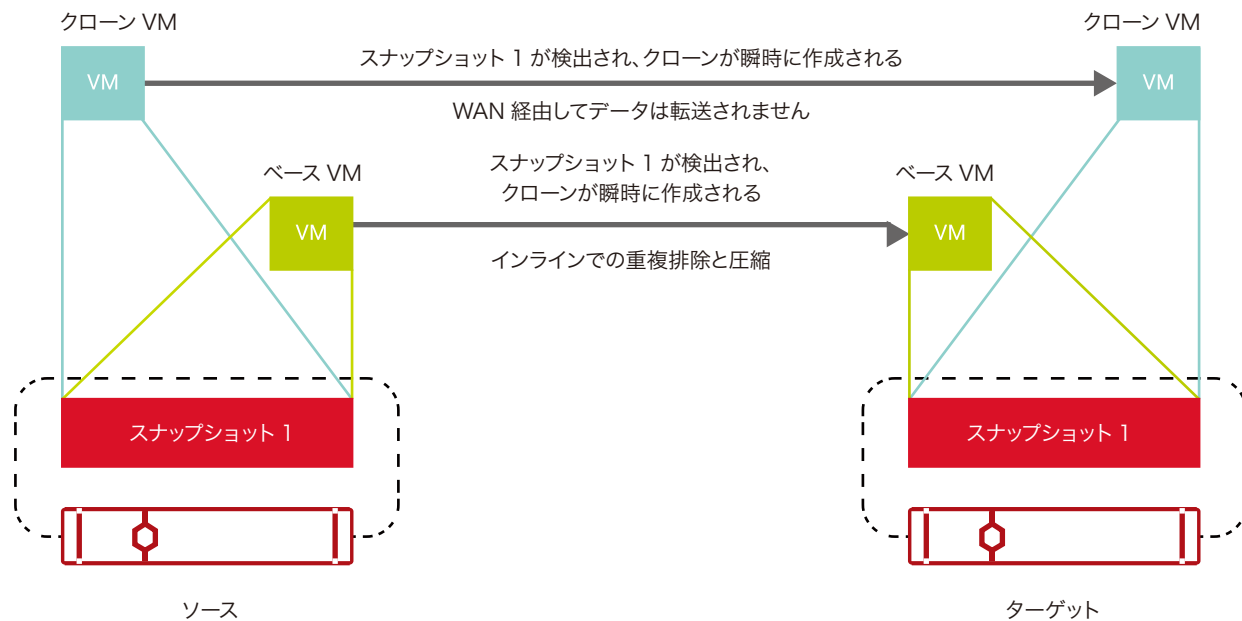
クローン VM

VM

クローン VM

VM

スナップショット 1 が検出され、クローンが瞬時に作成される

WAN 経由してデータは転送されません

ベース VM

VM

スナップショット 1 が検出され、
クローンが瞬時に作成される

ベース VM

VM

インラインでの重複排除と圧縮

スナップショット 1

スナップショット 1

ソース

ターゲット